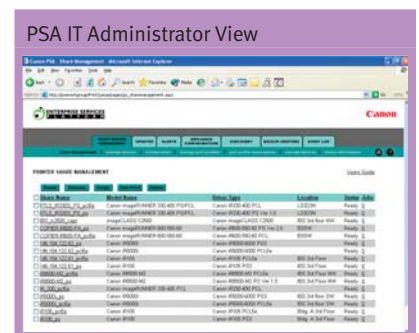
PSA IT Administrator View

Canon PSA - Share Management - Microsoft Internet Explorer

ENTERPRISE SERVICES PLATFORM

Canon

PRINTER SHARE MANAGEMENT

Users Guide

| Share Name | Model Name | Driver Type | Location | Status | Jobs |
|---|---|---|---|---|---|
| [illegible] | Canon imageRUNNER 330-400 PS/PCL | Canon iR330-400 PCL | LEGION | Ready | 0 |
| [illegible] | Canon imageRUNNER 330-400 PS/PCL | Canon iR330-400 PS Ver 1.0 | LEGION | Ready | 0 |
| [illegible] | Canon imageCLASS C2600 | Canon imageCLASS C2600 | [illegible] | Ready | 0 |
| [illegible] | Canon imageRUNNER 600-550-60 | Canon iR600-550-60 PS Ver 3.0 | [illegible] | Ready | 0 |
| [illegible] | Canon imageRUNNER 600-550-60 | Canon iR600-550-60 PCL | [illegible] | Ready | 0 |
| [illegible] | Canon iR6000 | Canon iR6000-6000 PCL | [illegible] | Ready | 0 |
| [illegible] | Canon iR6000 | Canon iR6000-6000 PCL5e | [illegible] | Ready | 0 |
| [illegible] | Canon iR105 | Canon iR105 PCL5e | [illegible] 3rd Floor | Ready | 0 |
| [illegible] | Canon iR105 | Canon iR105 PCL | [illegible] 3rd Floor | Ready | 0 |
| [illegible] | Canon iR8500-M2 | Canon iR8500 PCL5e | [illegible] 3rd Floor NW | Ready | 0 |
| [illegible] | Canon iR8500-M2 | Canon iR8500 PS Ver 1.0 | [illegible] 3rd Floor NW | Ready | 0 |
| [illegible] | Canon imageRUNNER 330-400 PCL | Canon iR330-400 PCL | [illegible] | Ready | 0 |
| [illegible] | Canon iR6000 | Canon iR6000-6000 PCL | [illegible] 3rd Floor SW | Ready | 0 |
| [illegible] | Canon iR6000 | Canon iR6000-6000 PCL5e | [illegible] 3rd Floor SW | Ready | 0 |
| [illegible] | Canon iR105 | Canon iR105 PCL5e | Bldg. A 3rd Floor | Ready | 0 |
| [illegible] | Canon iR105 | Canon iR105 PCL | Bldg. A 3rd Floor | Ready | 0 |